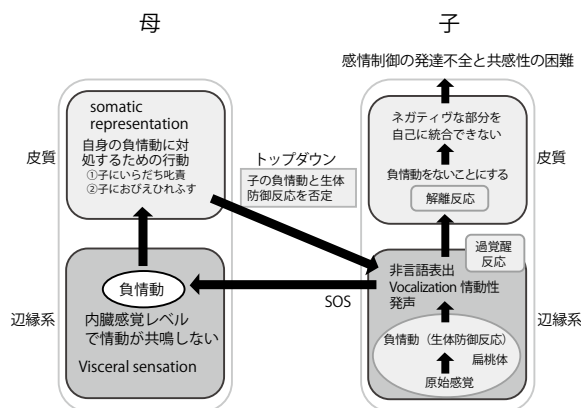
母

子

感情制御の発達不全と共感性の困難

somatic representation
自身の負情動に対処するための行動
①子にいらだち叱責
②子におびえひれふす

皮質

トップダウン

子の負情動と生体防御反応を否定

ネガティヴな部分を自己に統合できない

負情動をないことにする

解離反応

皮質

過覚醒反応

負情動

非言語表出
Vocalization 情動性発声

SOS

辺縁系

内臓感覚レベルで情動が共鳴しない

Visceral sensation

負情動（生体防御反応）
扁桃体

原始感覚

辺縁系